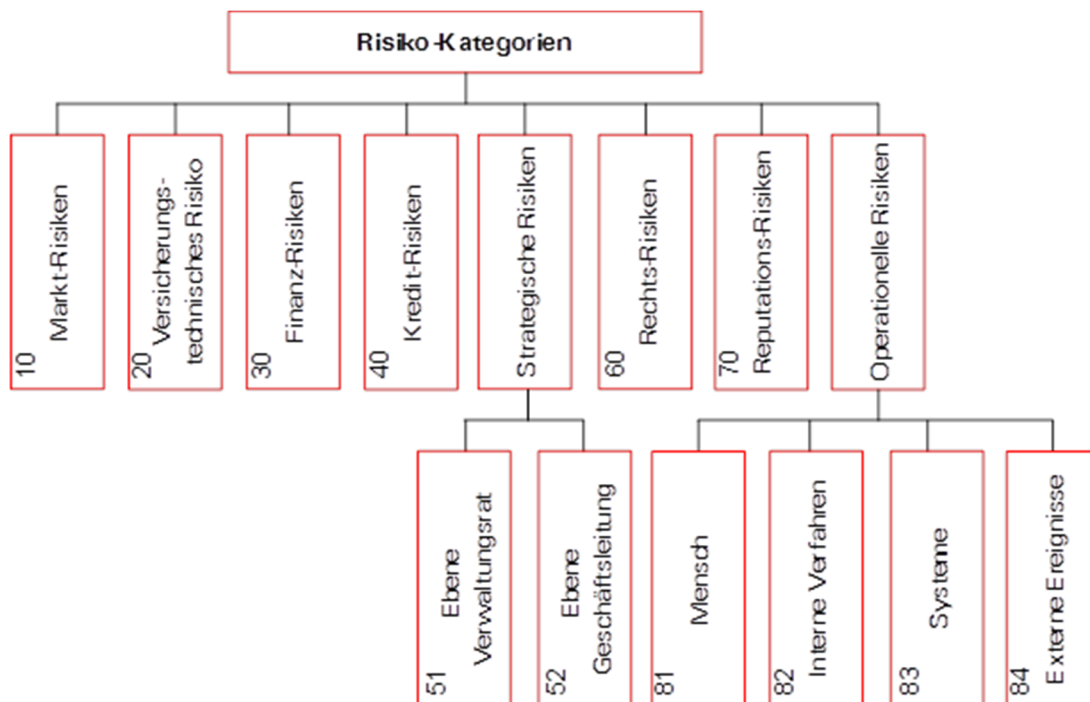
Risiko-Kategorien

10 Markt-Risiken

20 Versicherungs-technisches Risiko

30 Finanz-Risiken

40 Kredit-Risiken

Strategische Risiken

60 Rechts-Risiken

70 Reputations-Risiken

Operationelle Risiken

51 Ebene Verwaltungsrat

52 Ebene Geschäftsleitung

81 Mensch

82 Interne Verfahren

83 Systeme

84 Externe Ereignisse